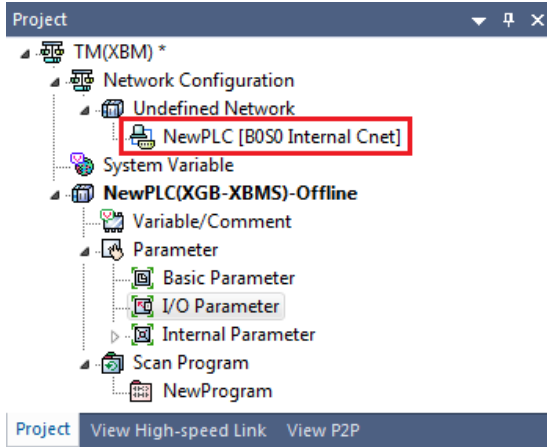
Project

TM(XBM) *
Network Configuration
Undefined Network
NewPLC [B0S0 Internal Cnet]
System Variable
NewPLC(XGB-XBMS)-Offline
Variable/Comment
Parameter
Basic Parameter
I/O Parameter
Internal Parameter
Scan Program
NewProgram

Project | View High-speed Link | View P2P